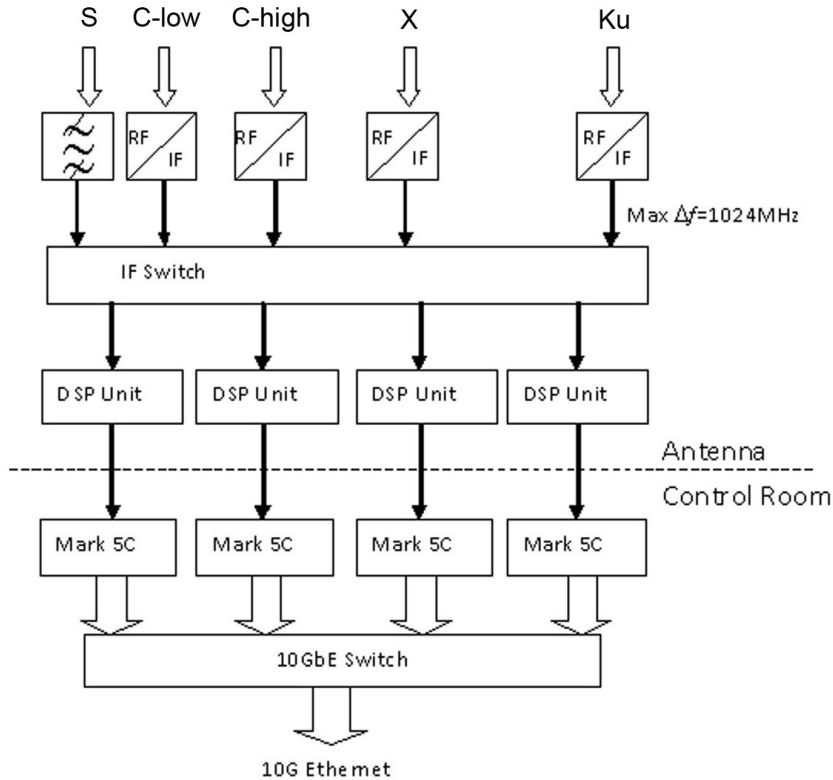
S C-low C-high X Ku

RF IF RF IF RF IF RF IF

Max $\Delta f$=1024MHz

IF Switch

DSP Unit DSP Unit DSP Unit DSP Unit

Antenna

Control Room

Mark 5C Mark 5C Mark 5C Mark 5C

10GbE Switch

10G Ethernet